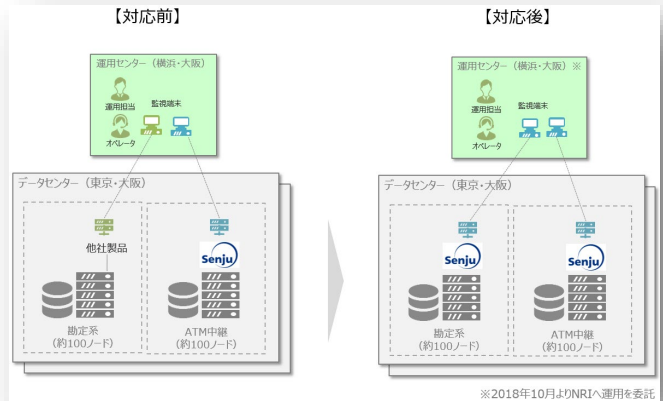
【対応前】

運用センター（横浜・大阪）

運用担当

監視端末

オペレータ

データセンター（東京・大阪）

他社製品

Senju

勘定系
（約100ノード）

ATM中継
（約100ノード）

【対応後】

運用センター（横浜・大阪）※

運用担当

監視端末

オペレータ

データセンター（東京・大阪）

Senju

Senju

勘定系
（約100ノード）

ATM中継
（約100ノード）

※2018年10月よりNRIへ運用を委託